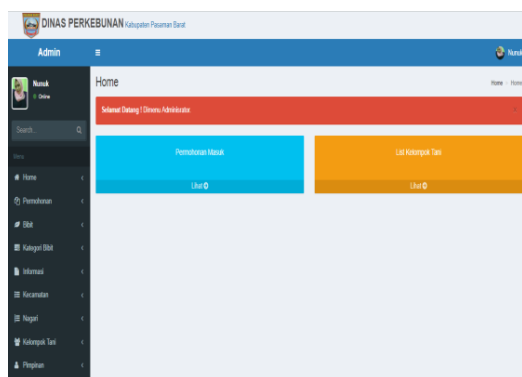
DINAS PERKEBUNAN Kabupaten Pasaman Barat

Admin

≡

Nunuk

Nunuk
● Online

Search...

Menu

Home

Permohonan

Bibit

Kategori Bibit

Informasi

Kecamatan

Nagari

Kelompok Tani

Pimpinan

Home

Home › Home

Selamat Datang ! Dimenu Administrator.

Permohonan Masuk

Lihat

List Kelompok Tani

Lihat